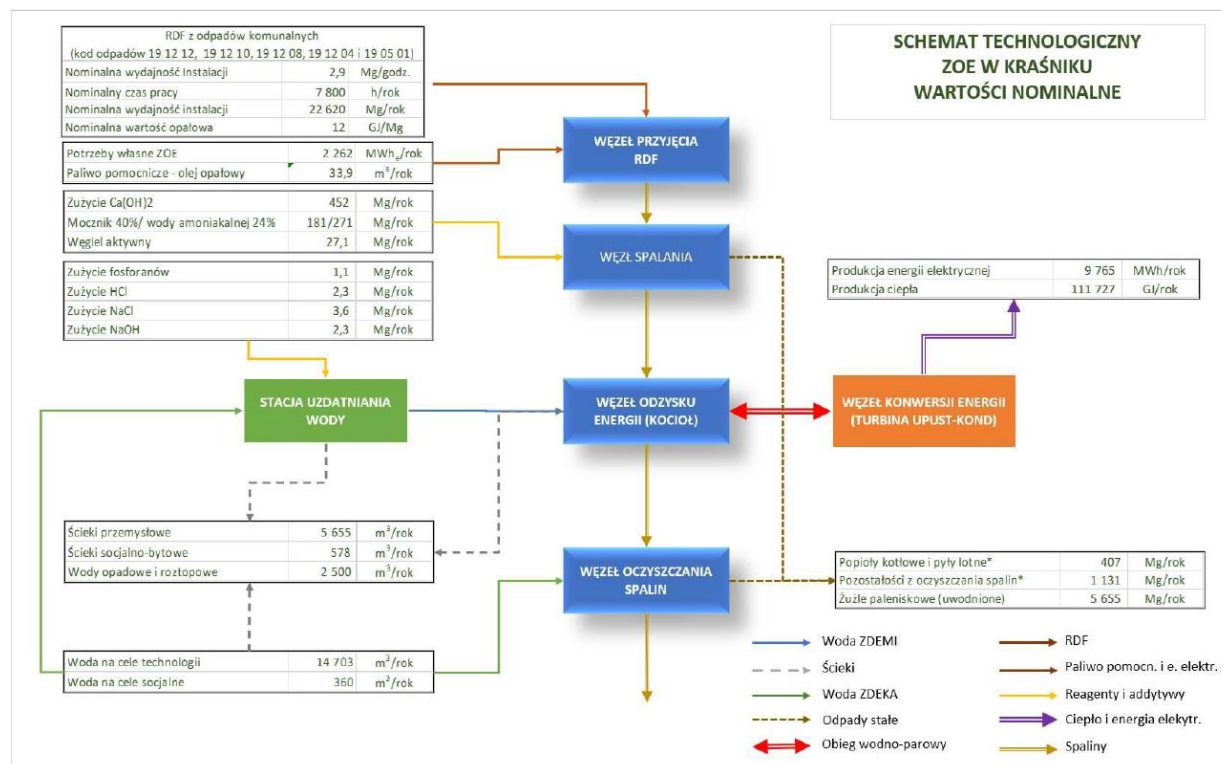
SCHEMAT TECHNOLOGICZNY
ZOE W KRAŚNIKU
WARTOŚCI NOMINALNE

RDF z odpadów komunalnych
(kod odpadów 19 12 12, 19 12 10, 19 12 08, 19 12 04 i 19 05 01)

| | | |
|---|---|---|
| Nominalna wydajność Instalacji | 2,9 | Mg/godz. |
| Nominalny czas pracy | 7 800 | h/rok |
| Nominalna wydajność instalacji | 22 620 | Mg/rok |
| Nominalna wartość opałowa | 12 | GJ/Mg |

| | | |
|---|---|---|
| Potrzeby własne ZOE | 2 262 | MWh$_e$/rok |
| Paliwo pomocnicze - olej opałowy | 33,9 | m$^3$/rok |

| | | |
|---|---|---|
| Zużycie Ca(OH)2 | 452 | Mg/rok |
| Mocznik 40%/ wody amoniakalnej 24% | 181/271 | Mg/rok |
| Węgiel aktywny | 27,1 | Mg/rok |

| | | |
|---|---|---|
| Zużycie fosforanów | 1,1 | Mg/rok |
| Zużycie HCl | 2,3 | Mg/rok |
| Zużycie NaCl | 3,6 | Mg/rok |
| Zużycie NaOH | 2,3 | Mg/rok |

WĘZEŁ PRZYJĘCIA RDF

WĘZEŁ SPALANIA

| | | |
|---|---|---|
| Produkcja energii elektrycznej | 9 765 | MWh/rok |
| Produkcja ciepła | 111 727 | GJ/rok |

STACJA UZDATNIANIA WODY

WĘZEŁ ODZYSKU ENERGII (KOCIOŁ)

WĘZEŁ KONWERSJI ENERGII (TURBINA UPUST-KOND)

| | | |
|---|---|---|
| Ścieki przemysłowe | 5 655 | m$^3$/rok |
| Ścieki socjalno-bytowe | 578 | m$^3$/rok |
| Wody opadowe i roztopowe | 2 500 | m$^3$/rok |

WĘZEŁ OCZYSZCZANIA SPALIN

| | | |
|---|---|---|
| Popioły kotłowe i pyły lotne* | 407 | Mg/rok |
| Pozostałości z oczyszczania spalin* | 1 131 | Mg/rok |
| Żużle paleniskowe (uwodnione) | 5 655 | Mg/rok |

| | | |
|---|---|---|
| Woda na cele technologii | 14 703 | m$^3$/rok |
| Woda na cele socjalne | 360 | m$^3$/rok |

Woda ZDEMI
Ścieki
Woda ZDEKA
Odpady stałe
Obieg wodno-parowy
RDF
Paliwo pomocn. i e. elektr.
Reagenty i addytywy
Ciepło i energia elektr.
Spaliny